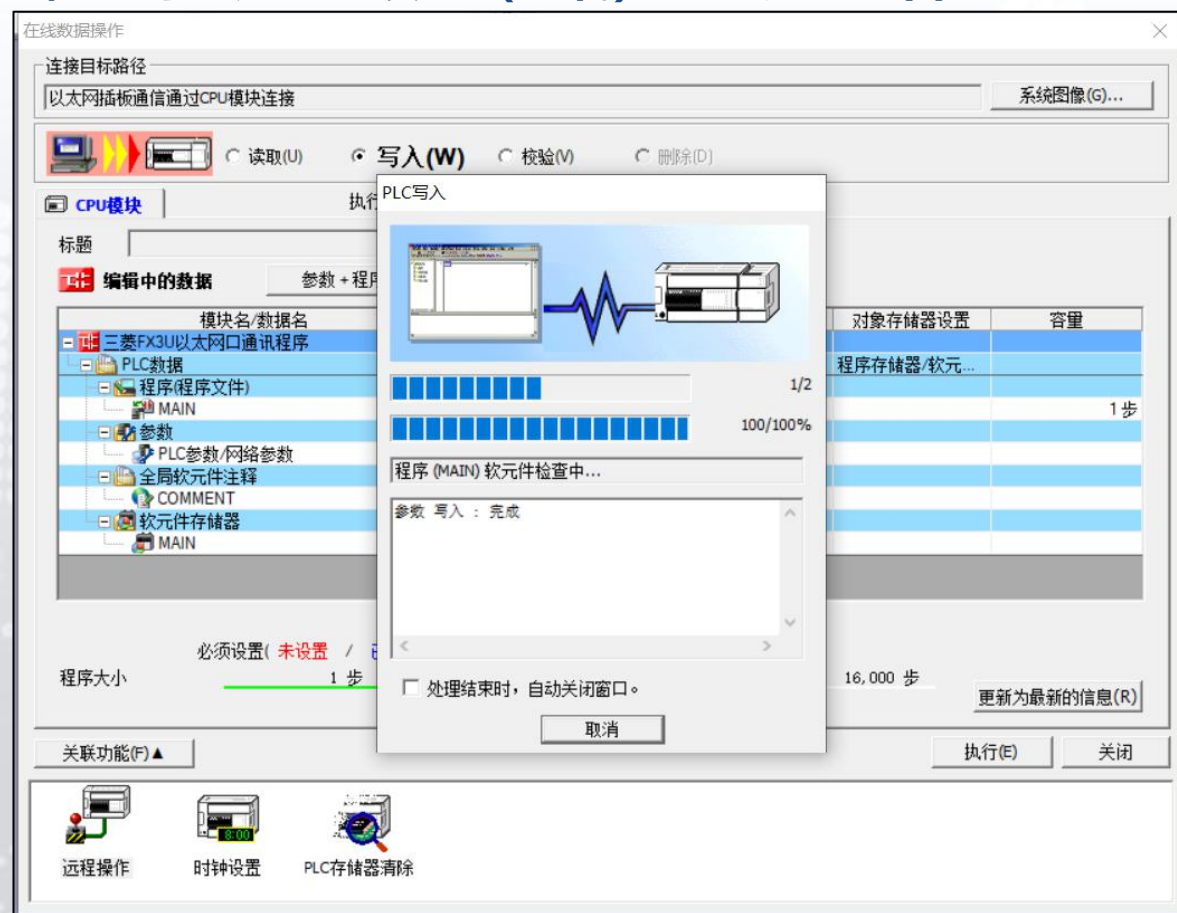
在线数据操作

连接目标路径
以太网插板通信通过CPU模块连接
系统图像(G)...

读取(U)
写入(W)
校验(V)
删除(D)

CPU模块
执行

标题
编辑中的数据
参数＋程序

| 模块名/数据名 | 对象存储器设置 | 容量 |
|---|---|---|
| 三菱FX3U以太网口通讯程序 | | |
| PLC数据 | 程序存储器/软元... | |
| 程序(程序文件) | | |
| MAIN | | 1步 |
| 参数 | | |
| PLC参数/网络参数 | | |
| 全局软元件注释 | | |
| COMMENT | | |
| 软元件存储器 | | |
| MAIN | | |

必须设置( 未设置 /
程序大小
1 步
16,000 步
更新为最新的信息(R)

PLC写入
1/2
100/100%
程序 (MAIN) 软元件检查中...
参数 写入 : 完成
处理结束时，自动关闭窗口。
取消

关联功能(F)▲
执行(E)
关闭

远程操作
8:00
时钟设置
PLC存储器清除